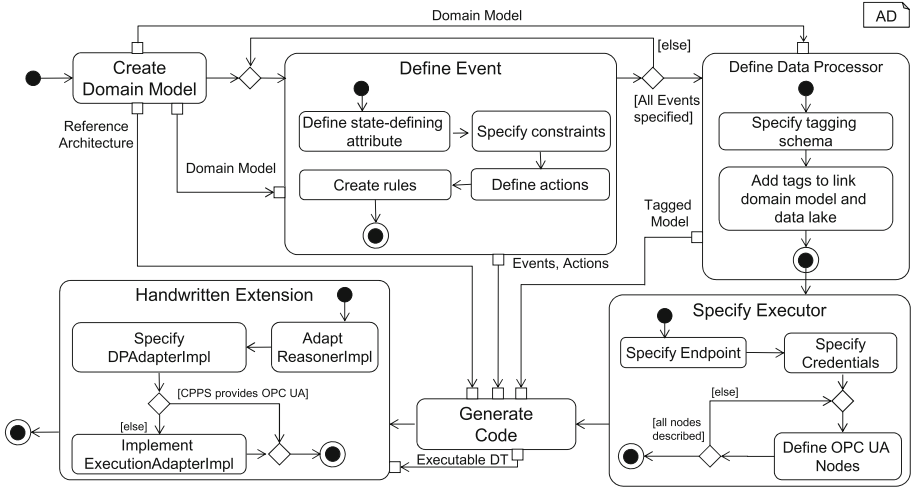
AD

Domain Model

Create Domain Model

Reference Architecture

Domain Model

Define Event

Define state-defining attribute

Specify constraints

Create rules

Define actions

[else]

[All Events specified]

Define Data Processor

Specify tagging schema

Add tags to link domain model and data lake

Tagged Model

Events, Actions

Handwritten Extension

Specify DPAdapterImpl

Adapt ReasonerImpl

[CPPS provides OPC UA]

[else]

Implement ExecutionAdapterImpl

Generate Code

Executable DT

Specify Executor

Specify Endpoint

Specify Credentials

[else]

[all nodes described]

Define OPC UA Nodes